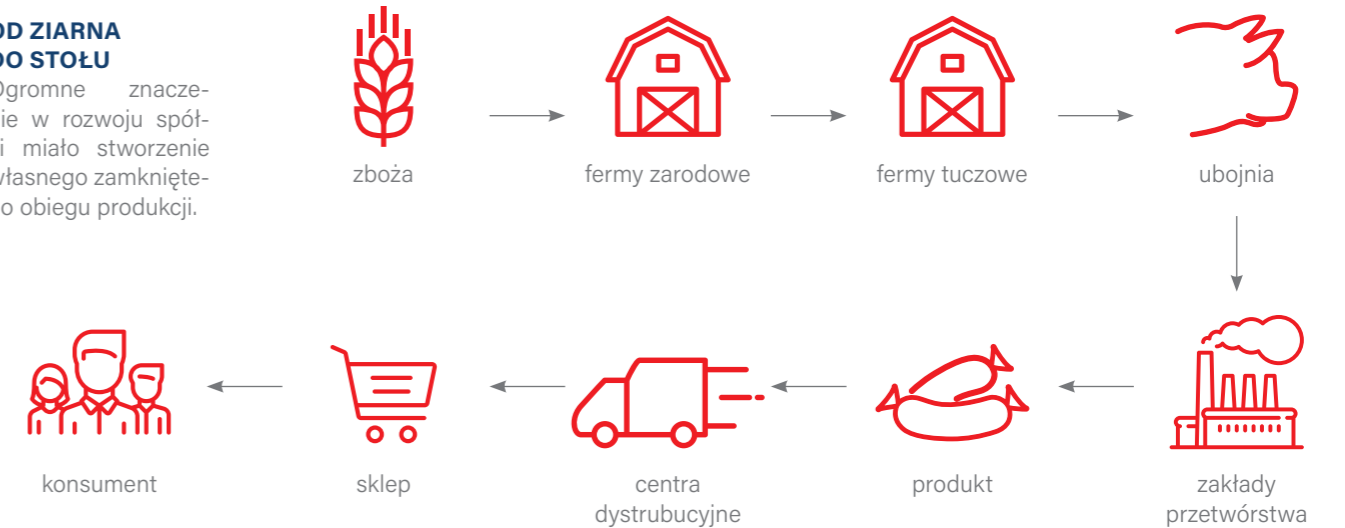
OD ZIARNA DO STOŁU

Ogromne znaczenie w rozwoju spółki miało stworzenie własnego zamkniętego obiegu produkcji.

zboża

fermy zarodowe

fermy tuczowe

ubojnia

zakłady przetwórstwa

produkt

centra dystrubucyjne

sklep

konsument